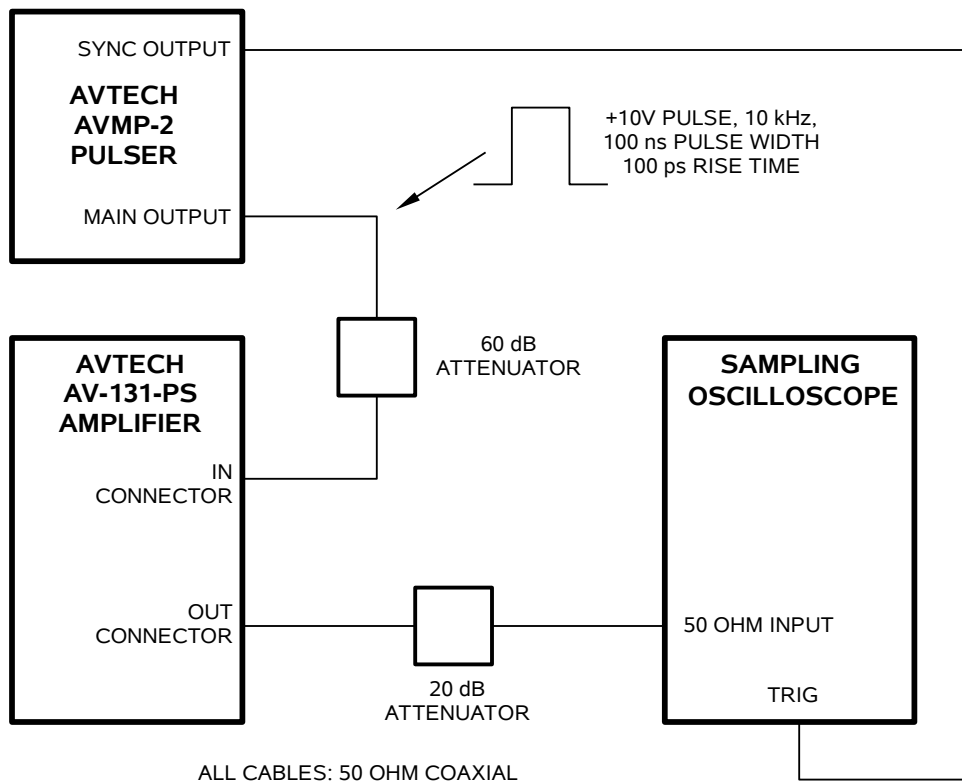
SYNC OUTPUT

AVTECH
AVMP-2
PULSER

+10V PULSE, 10 kHz,
100 ns PULSE WIDTH
100 ps RISE TIME

MAIN OUTPUT

60 dB
ATTENUATOR

AVTECH
AV-131-PS
AMPLIFIER

IN
CONNECTOR

SAMPLING
OSCILLOSCOPE

OUT
CONNECTOR

50 OHM INPUT

20 dB
ATTENUATOR

TRIG

ALL CABLES: 50 OHM COAXIAL